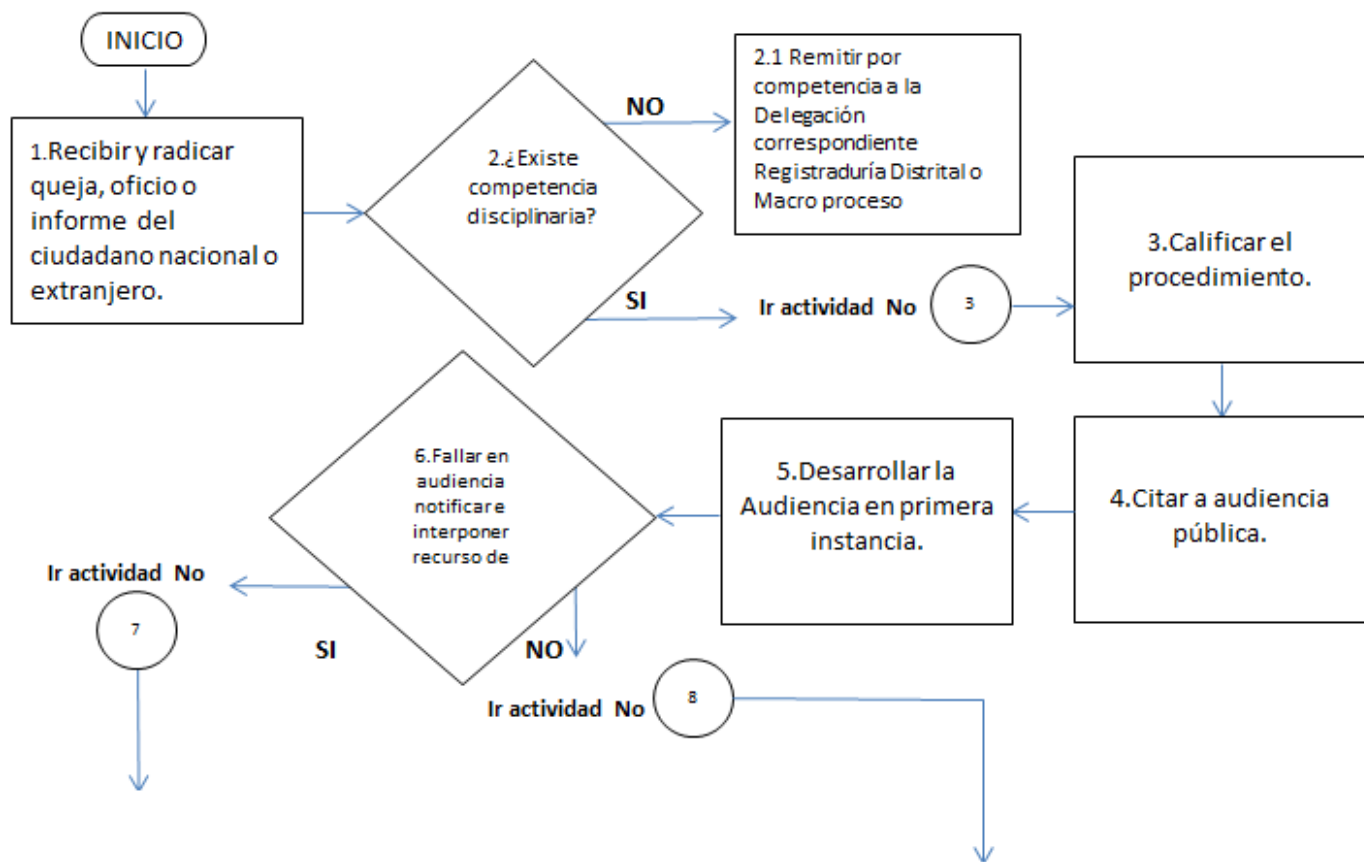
INICIO

1.Recibir y radicar queja, oficio o informe del ciudadano nacional o extranjero.

2.¿Existe competencia disciplinaria?

NO

2.1 Remitir por competencia a la Delegación correspondiente Registraduría Distrital o Macro proceso

SI

Ir actividad No 3

3.Calificar el procedimiento.

4.Citar a audiencia pública.

5.Desarrollar la Audiencia en primera instancia.

6.Fallar en audiencia notificar e interponer recurso de

Ir actividad No 7

SI

NO

Ir actividad No 8